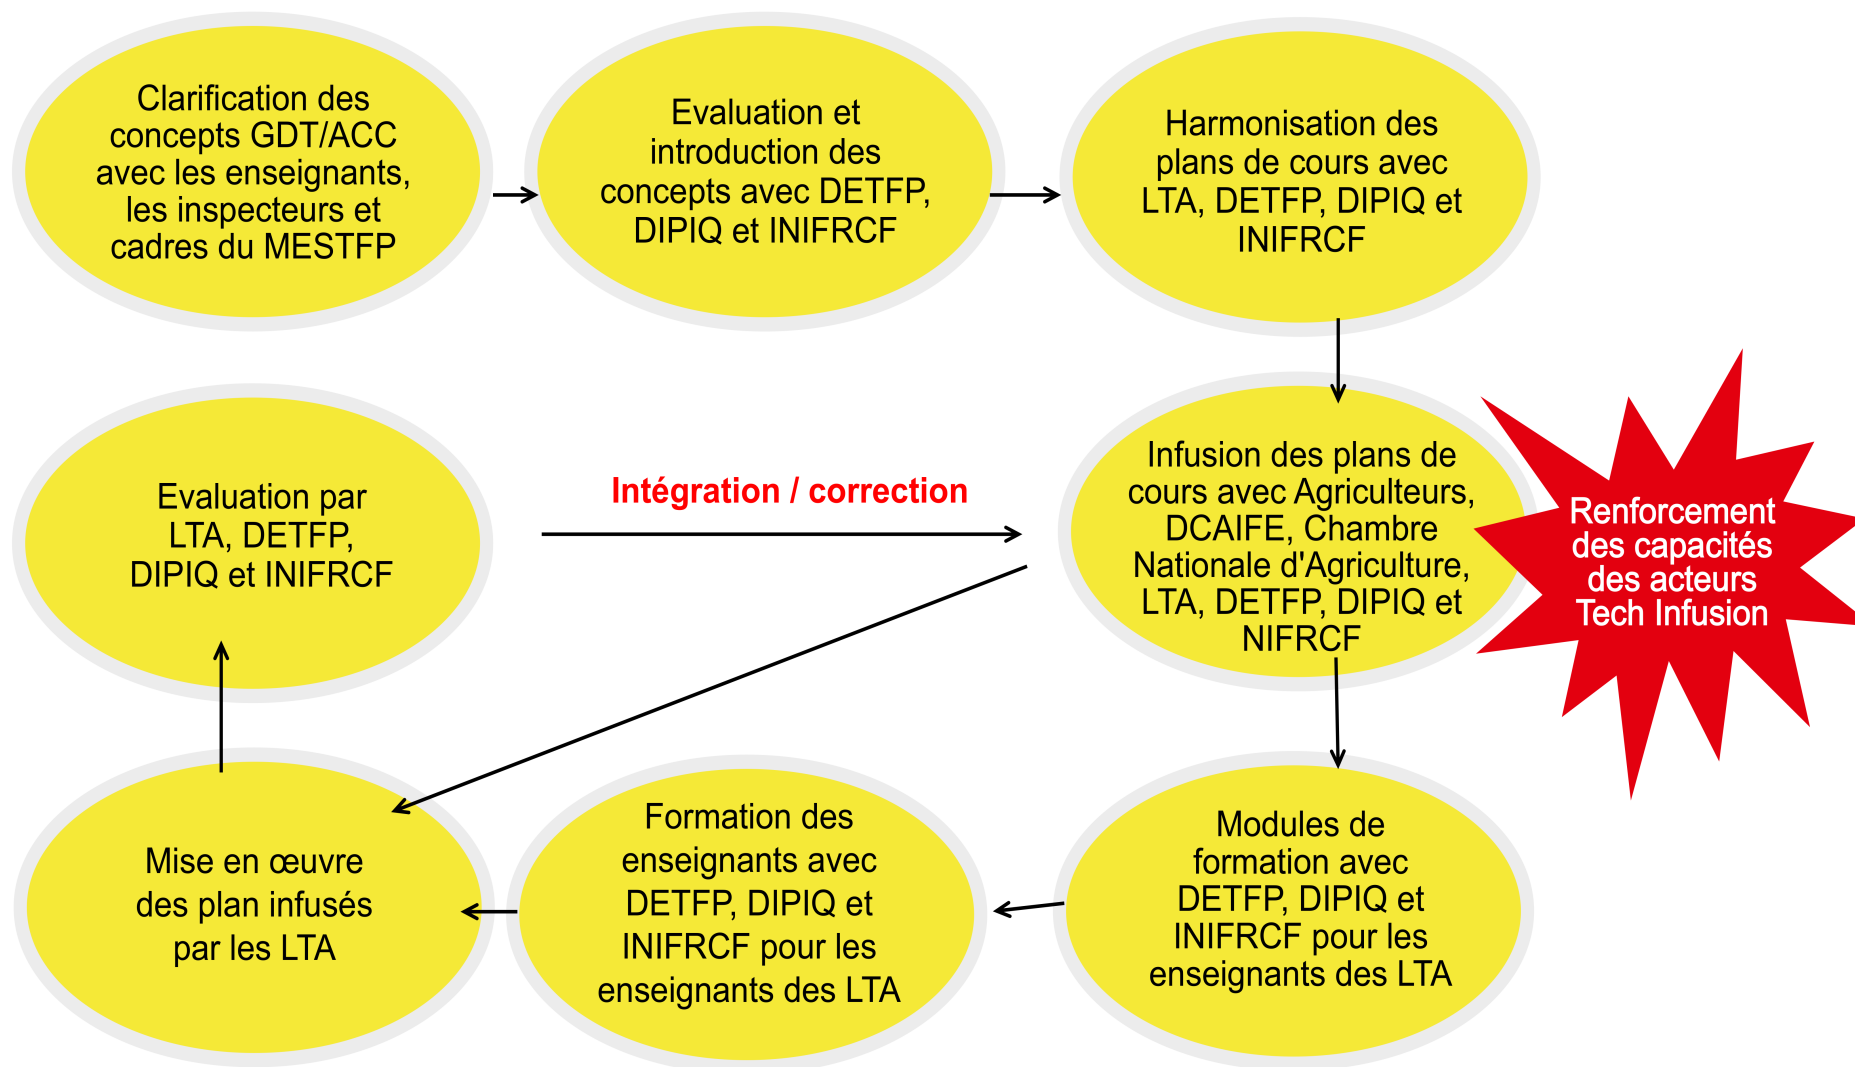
Clarification des concepts GDT/ACC avec les enseignants, les inspecteurs et cadres du MESTFP

Evaluation et introduction des concepts avec DETFP, DIPIQ et INIFRCF

Harmonisation des plans de cours avec LTA, DETFP, DIPIQ et INIFRCF

Evaluation par LTA, DETFP, DIPIQ et INIFRCF

Intégration / correction

Infusion des plans de cours avec Agriculteurs, DCAIFE, Chambre Nationale d'Agriculture, LTA, DETFP, DIPIQ et NIFRCF

Renforcement des capacités des acteurs Tech Infusion

Mise en œuvre des plan infusés par les LTA

Formation des enseignants avec DETFP, DIPIQ et INIFRCF pour les enseignants des LTA

Modules de formation avec DETFP, DIPIQ et INIFRCF pour les enseignants des LTA